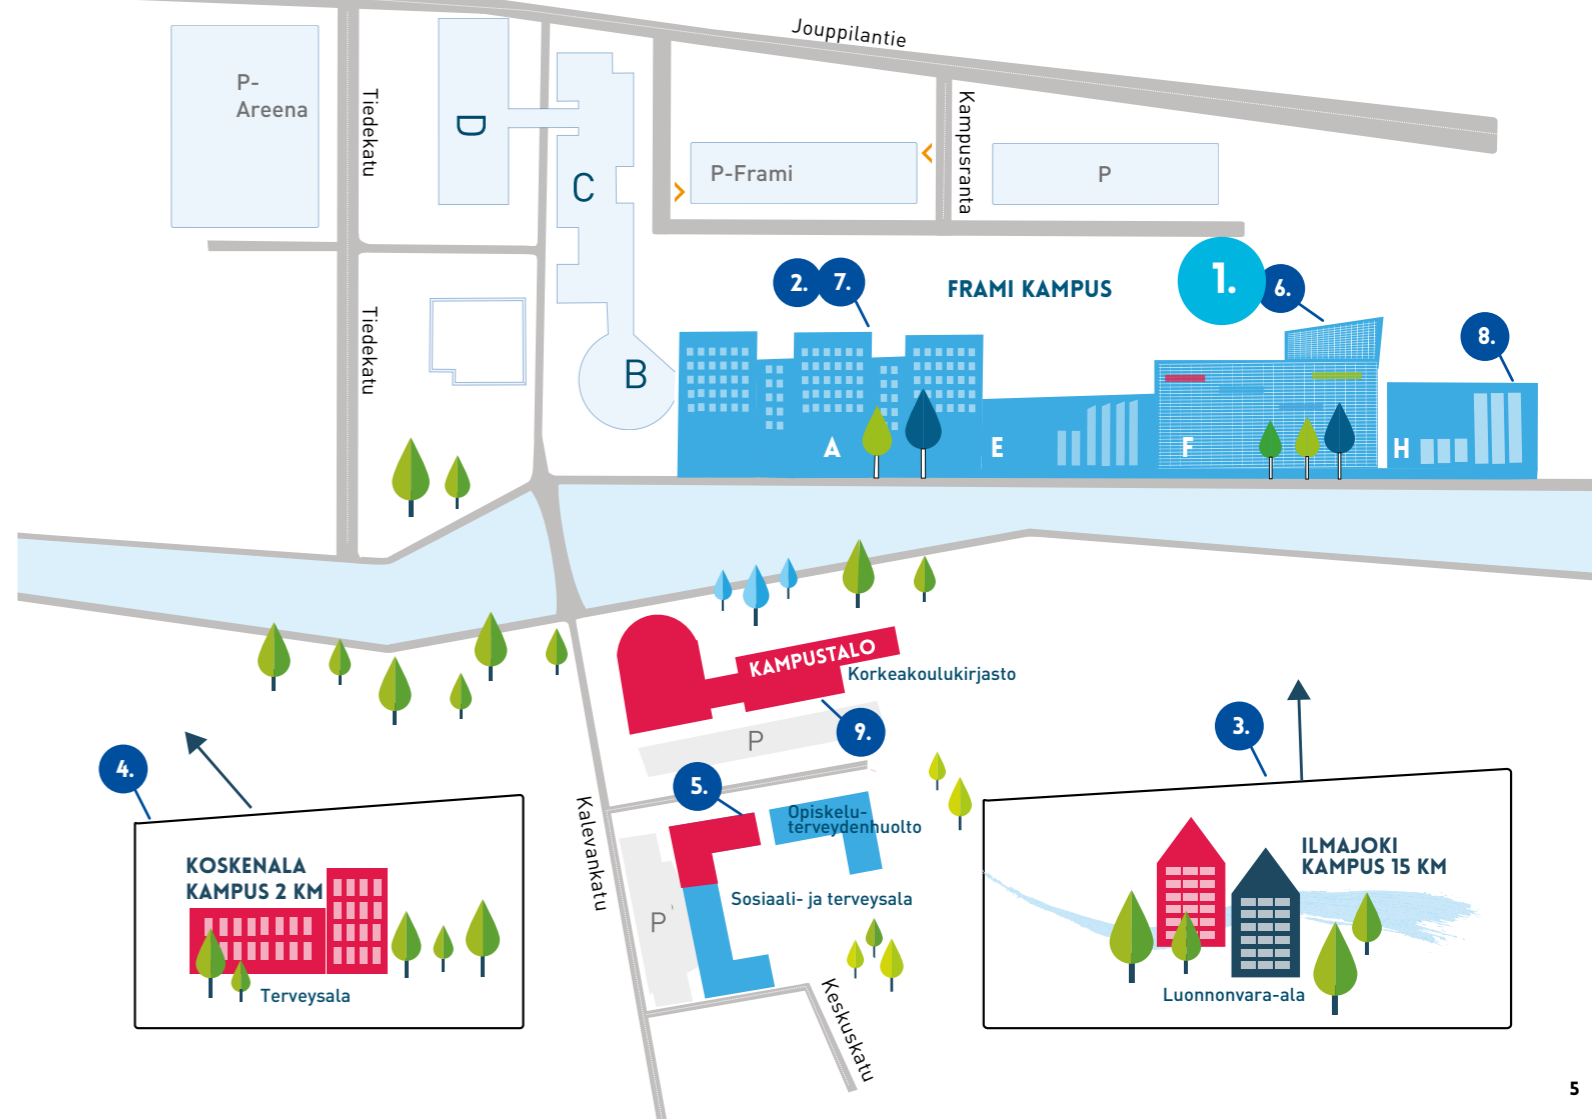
Jouppilantie

P-
Areena

Tiedekatu

D

C

P-Frami

Kampusranta

P

Tiedekatu

B

2. 7.

FRAMI KAMPUS

1. 6.

8.

A E F H

KAMPUSTALO
Korkeakoulukirjasto

P

9.

3.

4.

5.

Kalevankatu

Opiskeluterveydenhuolto

Sosiaali- ja terveysala

P

KOSKENALA
KAMPUS 2 KM

Terveysala

Keskuskatu

ILMAJOKI
KAMPUS 15 KM

Luonnonvara-ala

5